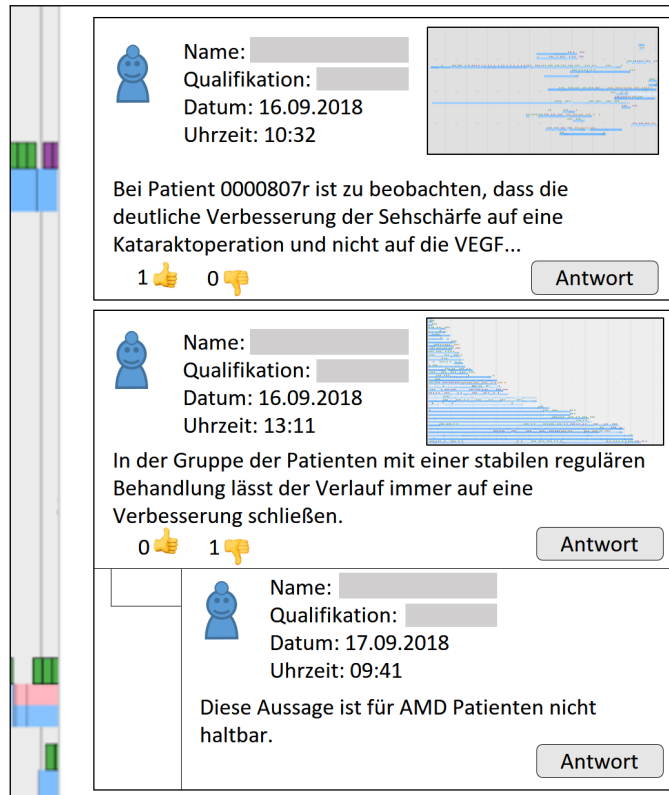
Name:
Qualifikation:
Datum: 16.09.2018
Uhrzeit: 10:32

Bei Patient 0000807r ist zu beobachten, dass die deutliche Verbesserung der Sehschärfe auf eine Kataraktoperation und nicht auf die VEGF...

1 0 Antwort

Name:
Qualifikation:
Datum: 16.09.2018
Uhrzeit: 13:11

In der Gruppe der Patienten mit einer stabilen regulären Behandlung lässt der Verlauf immer auf eine Verbesserung schließen.

0 1 Antwort

Name:
Qualifikation:
Datum: 17.09.2018
Uhrzeit: 09:41

Diese Aussage ist für AMD Patienten nicht haltbar.

Antwort